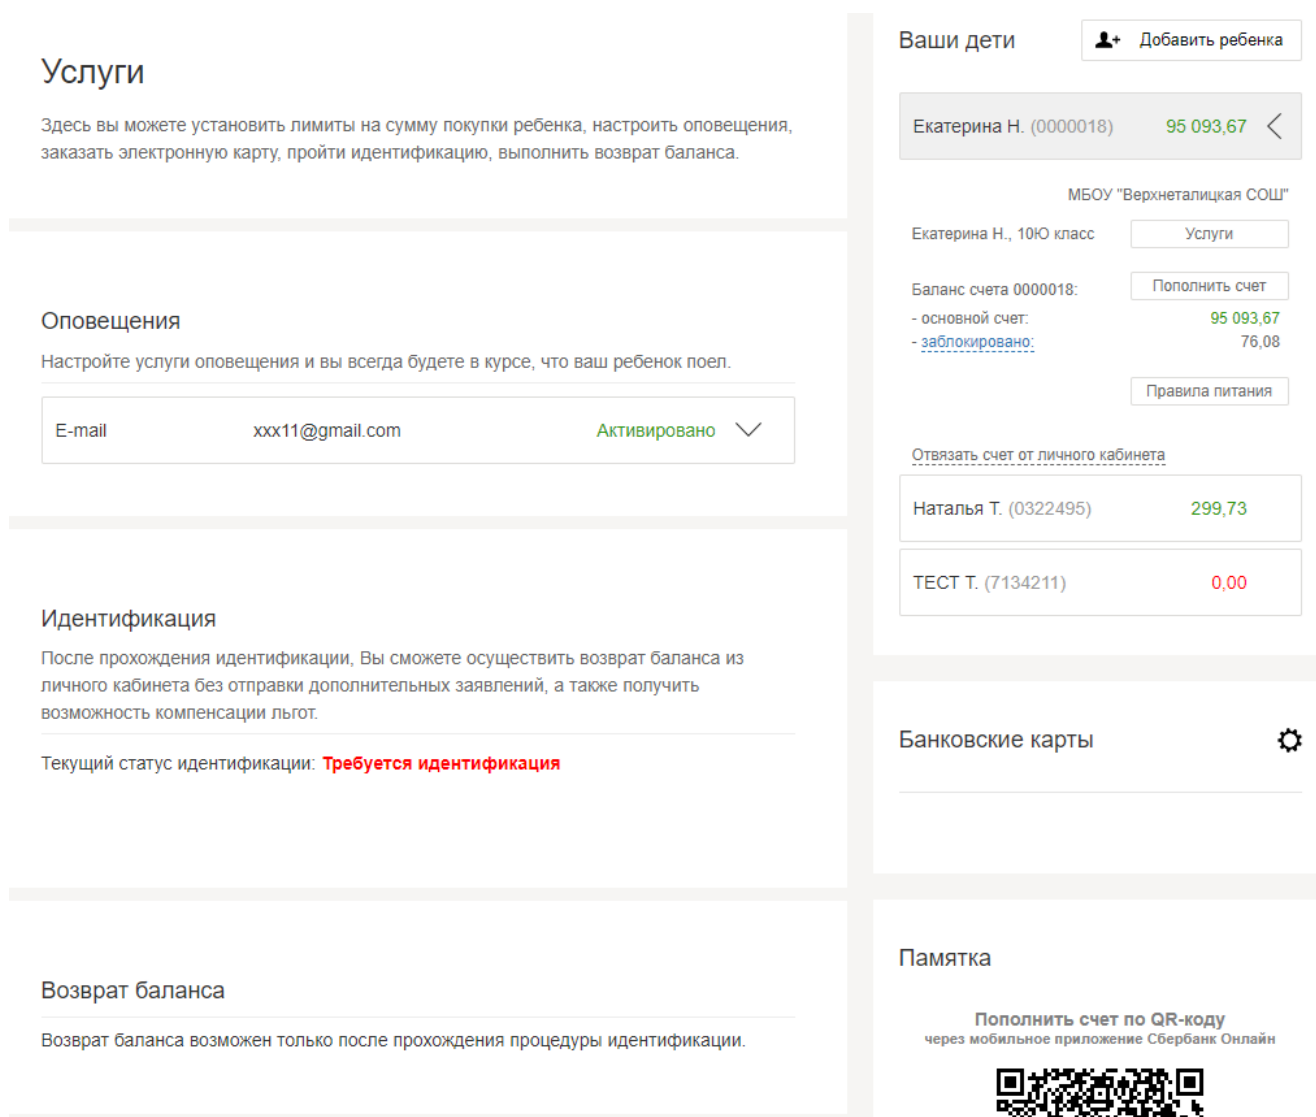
Услуги

Здесь вы можете установить лимиты на сумму покупки ребенка, настроить оповещения, заказать электронную карту, пройти идентификацию, выполнить возврат баланса.

Оповещения

Настройте услуги оповещения и вы всегда будете в курсе, что ваш ребенок поел.

| E-mail | xxx11@gmail.com | Активировано |
|---|---|---|

Идентификация

После прохождения идентификации, Вы сможете осуществить возврат баланса из личного кабинета без отправки дополнительных заявлений, а также получить возможность компенсации льгот.

Текущий статус идентификации: Требуется идентификация

Возврат баланса

Возврат баланса возможен только после прохождения процедуры идентификации.

Ваши дети

Добавить ребенка

Екатерина Н. (0000018) 95 093,67

МБОУ "Верхнеталицкая СОШ"

Екатерина Н., 10Ю класс

Услуги

Баланс счета 0000018:

Пополнить счет

- основной счет: 95 093,67

- заблокировано: 76,08

Правила питания

Отвязать счет от личного кабинета

Наталья Т. (0322495) 299,73

ТЕСТ Т. (7134211) 0,00

Банковские карты

Памятка

Пополнить счет по QR-коду

через мобильное приложение Сбербанк Онлайн